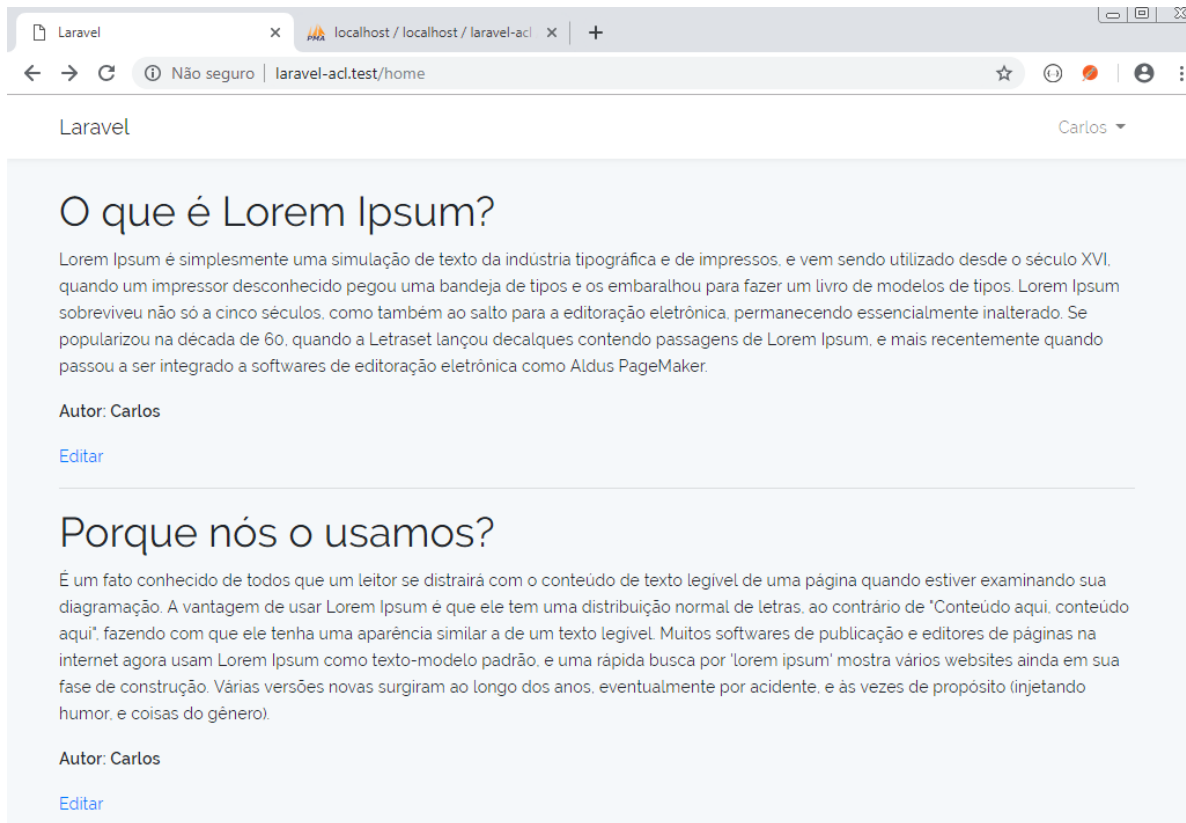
Laravel
localhost / localhost / laravel-acl
Não seguro | laravel-acl.test/home

Laravel
Carlos

O que é Lorem Ipsum?

Lorem Ipsum é simplesmente uma simulação de texto da indústria tipográfica e de impressos, e vem sendo utilizado desde o século XVI, quando um impressor desconhecido pegou uma bandeja de tipos e os embaralhou para fazer um livro de modelos de tipos. Lorem Ipsum sobreviveu não só a cinco séculos, como também ao salto para a editoração eletrônica, permanecendo essencialmente inalterado. Se popularizou na década de 60, quando a Letraset lançou decalques contendo passagens de Lorem Ipsum, e mais recentemente quando passou a ser integrado a softwares de editoração eletrônica como Aldus PageMaker.

Autor: Carlos

Editar

Porque nós o usamos?

É um fato conhecido de todos que um leitor se distrairá com o conteúdo de texto legível de uma página quando estiver examinando sua diagramação. A vantagem de usar Lorem Ipsum é que ele tem uma distribuição normal de letras, ao contrário de "Conteúdo aqui, conteúdo aqui", fazendo com que ele tenha uma aparência similar a de um texto legível. Muitos softwares de publicação e editores de páginas na internet agora usam Lorem Ipsum como texto-modelo padrão, e uma rápida busca por 'lorem ipsum' mostra vários websites ainda em sua fase de construção. Várias versões novas surgiram ao longo dos anos, eventualmente por acidente, e às vezes de propósito (injetando humor, e coisas do gênero).

Autor: Carlos

Editar